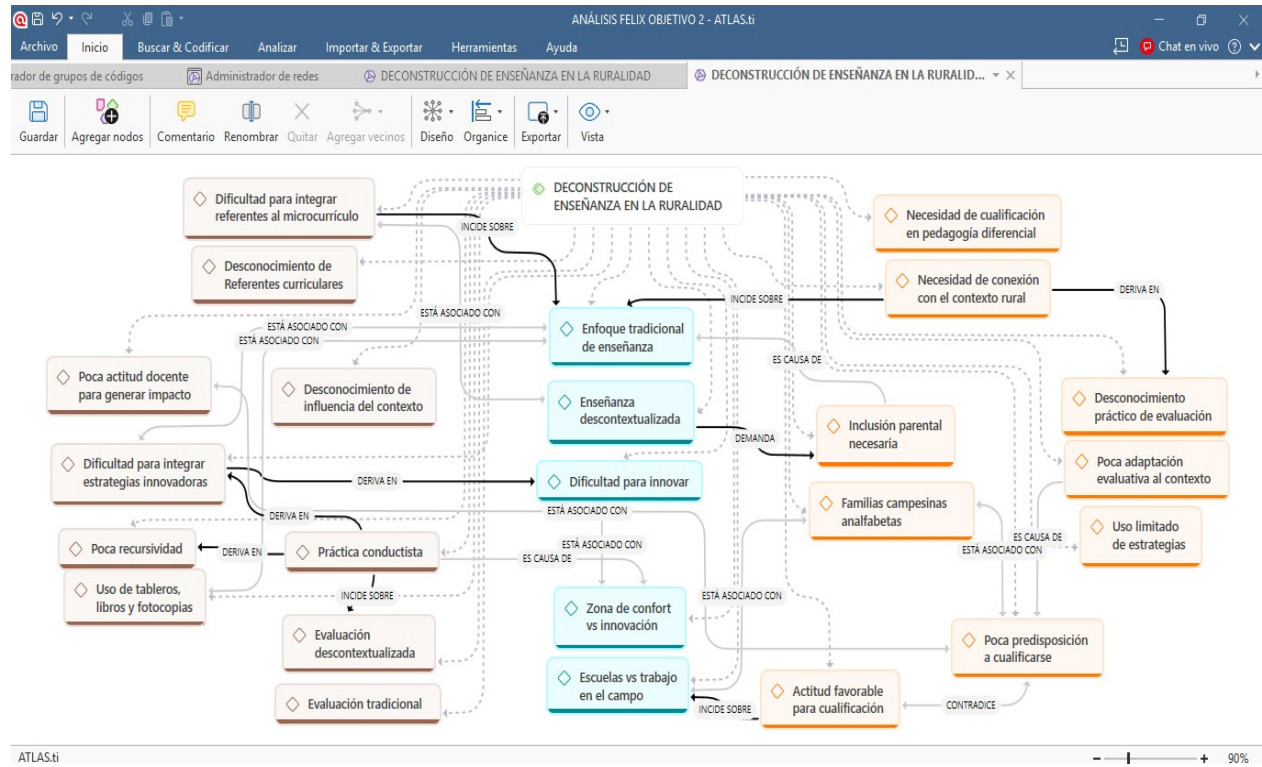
ANÁLISIS FELIX OBJETIVO 2 - ATLAS.ti

Archivo Inicio Buscar & Codificar Analizar Importar & Exportar Herramientas Ayuda

Chat en vivo

rador de grupos de códigos | Administrador de redes | DECONSTRUCCIÓN DE ENSEÑANZA EN LA RURALIDAD | DECONSTRUCCIÓN DE ENSEÑANZA EN LA RURALID...

Guardar | Agregar nodos | Comentario | Renombrar | Quitar | Agregar vecinos | Diseño | Organice | Exportar | Vista

DECONSTRUCCIÓN DE ENSEÑANZA EN LA RURALIDAD

Dificultad para integrar referentes al microcurrículo

INCIDE SOBRE

Desconocimiento de Referentes curriculares

Necesidad de cualificación en pedagogía diferencial

Necesidad de conexión con el contexto rural

INCIDE SOBRE

DERIVA EN

ESTÁ ASOCIADO CON

ESTÁ ASOCIADO CON

ESTÁ ASOCIADO CON

Enfoque tradicional de enseñanza

ES CAUSA DE

Poca actitud docente para generar impacto

Desconocimiento de influencia del contexto

Enseñanza descontextualizada

Desconocimiento práctico de evaluación

Inclusión parental necesaria

DEMANDA

Poca adaptación evaluativa al contexto

Dificultad para integrar estrategias innovadoras

DERIVA EN

Dificultad para innovar

Familias campesinas analfabetas

DERIVA EN

ESTÁ ASOCIADO CON

Uso limitado de estrategias

ES CAUSA DE

ESTÁ ASOCIADO CON

Poca recursividad

DERIVA EN

Práctica conductista

ESTÁ ASOCIADO CON

ES CAUSA DE

Uso de tableros, libros y fotocopias

INCIDE SOBRE

Zona de confort vs innovación

ESTÁ ASOCIADO CON

Evaluación descontextualizada

Poca predisposición a cualificarse

Escuelas vs trabajo en el campo

Actitud favorable para cualificación

CONTRADICE

Evaluación tradicional

INCIDE SOBRE

ATLAS.ti

90%